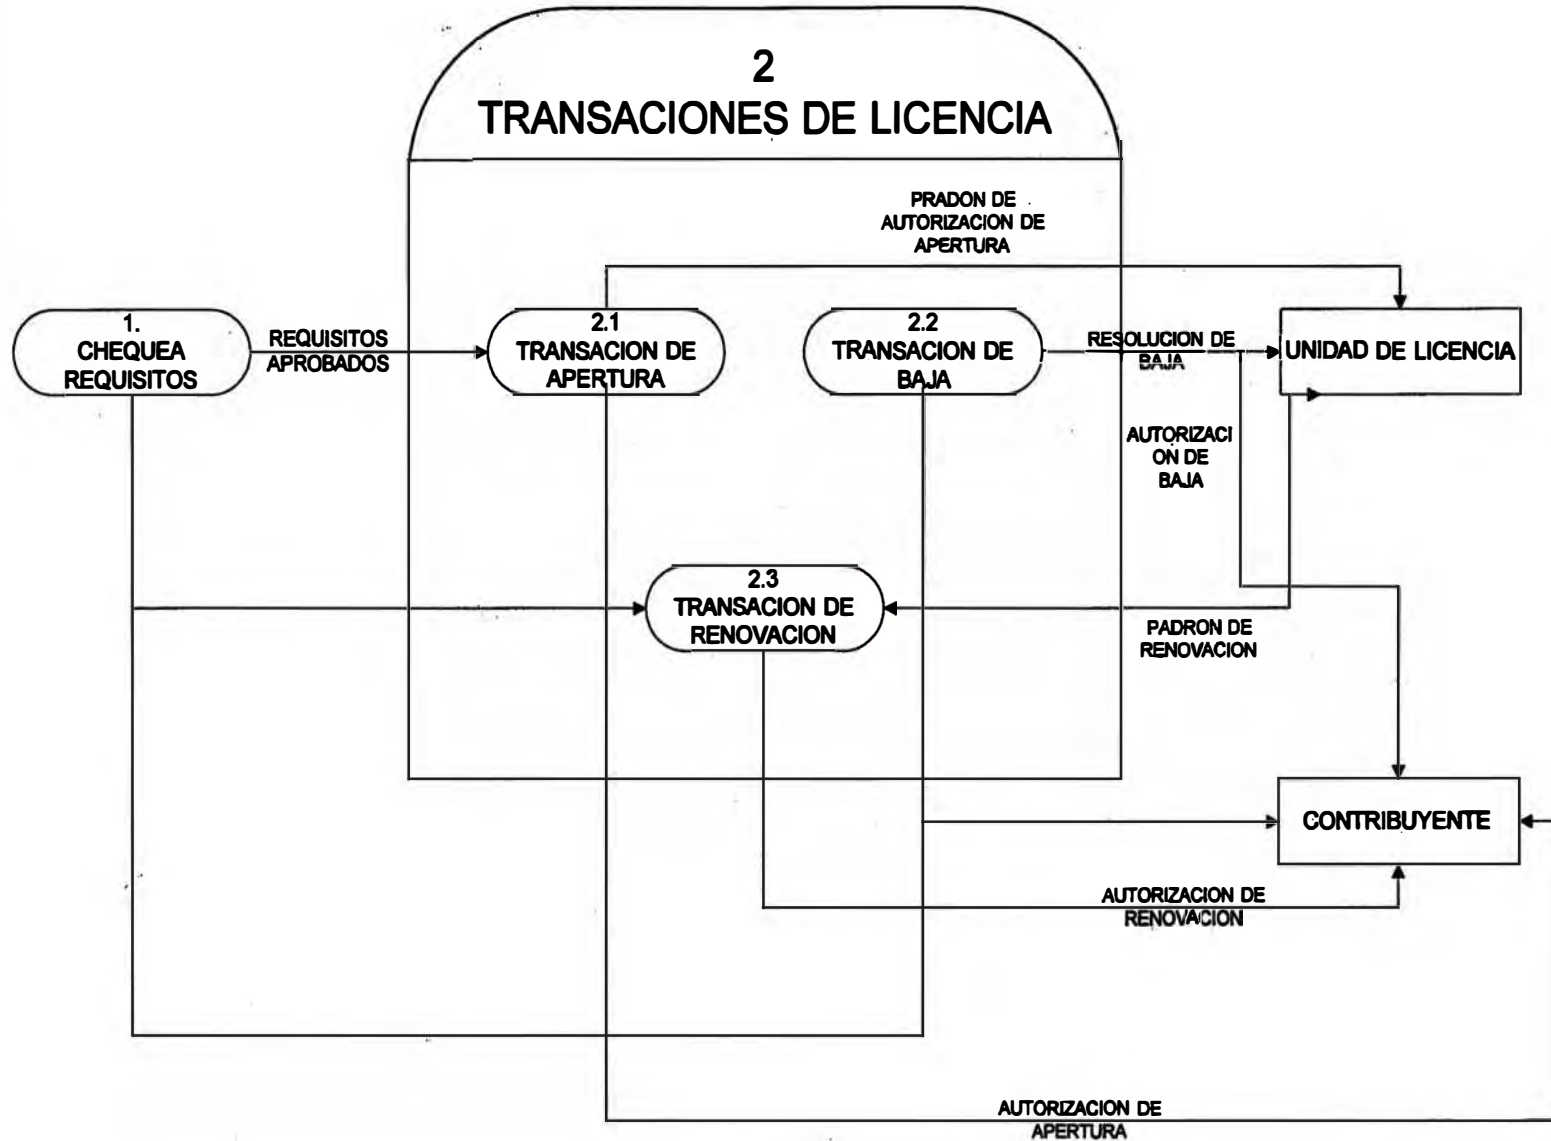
2
TRANSACIONES DE LICENCIA

PRADON DE AUTORIZACION DE APERTURA

1. CHEQUEA REQUISITOS

REQUISITOS APROBADOS

2.1 TRANSACION DE APERTURA

2.2 TRANSACION DE BAJA

RESOLUCION DE BAJA

UNIDAD DE LICENCIA

AUTORIZACI ON DE BAJA

2.3 TRANSACION DE RENOVACION

PADRON DE RENOVACION

CONTRIBUYENTE

AUTORIZACION DE RENOVACION

AUTORIZACION DE APERTURA